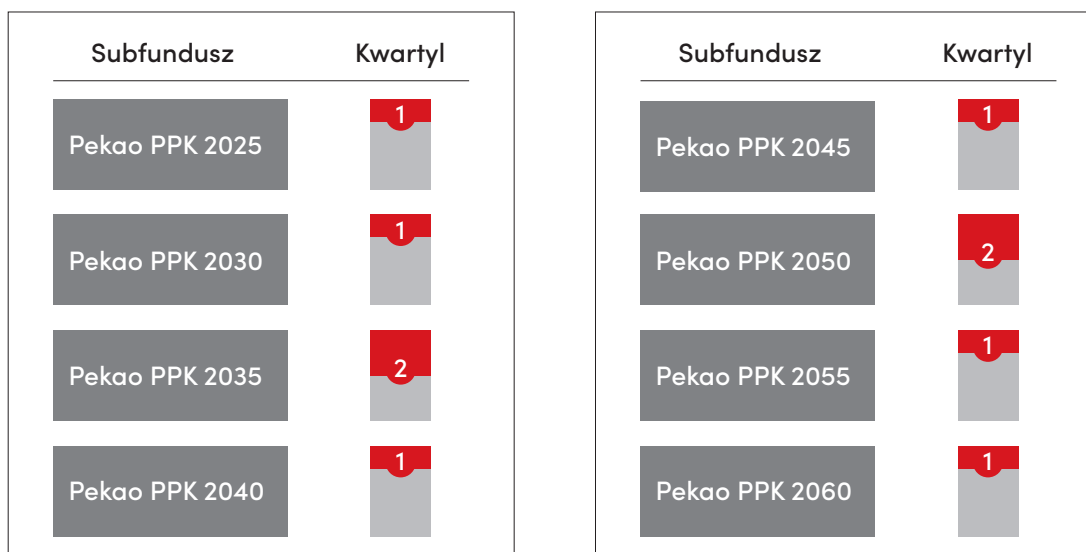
| Subfundusz | Kwartyl |
|---|---|
| Pekao PPK 2025 | 1 |
| Pekao PPK 2030 | 1 |
| Pekao PPK 2035 | 2 |
| Pekao PPK 2040 | 1 |

| Subfundusz | Kwartyl |
|---|---|
| Pekao PPK 2045 | 1 |
| Pekao PPK 2050 | 2 |
| Pekao PPK 2055 | 1 |
| Pekao PPK 2060 | 1 |